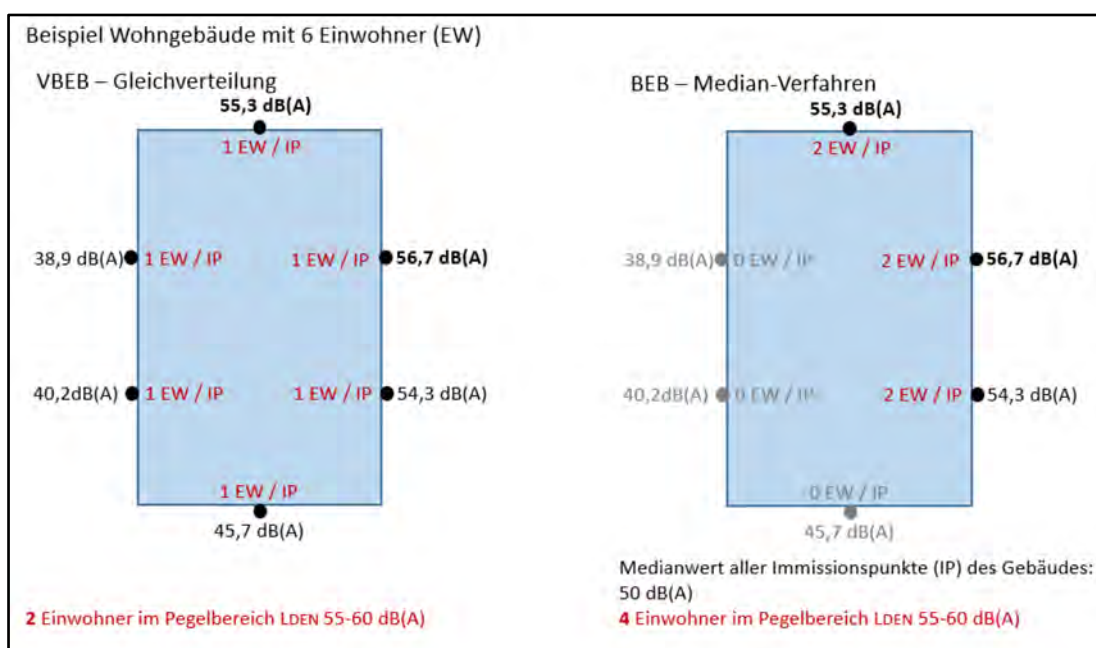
Beispiel Wohngebäude mit 6 Einwohner (EW)

VBEB – Gleichverteilung

55,3 dB(A)

1 EW / IP

38,9 dB(A) 1 EW / IP

1 EW / IP 56,7 dB(A)

40,2dB(A) 1 EW / IP

1 EW / IP 54,3 dB(A)

1 EW / IP

45,7 dB(A)

2 Einwohner im Pegelbereich LDEN 55-60 dB(A)

BEB – Median-Verfahren

55,3 dB(A)

2 EW / IP

38,9 dB(A) 0 EW / IP

2 EW / IP 56,7 dB(A)

40,2dB(A) 0 EW / IP

2 EW / IP 54,3 dB(A)

0 EW / IP

45,7 dB(A)

Medianwert aller Immissionspunkte (IP) des Gebäudes: 50 dB(A)

4 Einwohner im Pegelbereich LDEN 55-60 dB(A)